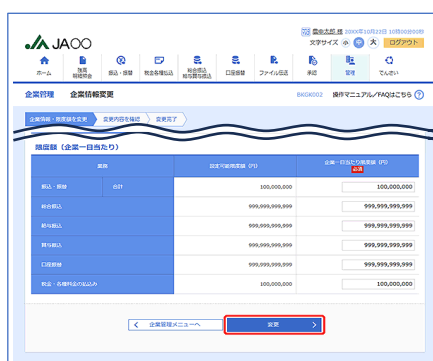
JAOO

農協太郎 様 20XX年10月22日 10時00分00秒

文字サイズ 小 中 大 ログアウト

ホーム 残高 明細照会 振込・振替 税金各種払込 総合振込 給与賞与振込 口座振替 ファイル伝送 承認 管理 でんさい

企業管理 企業情報変更 BKG0002 操作マニュアル／FAQはこちら ?

企業情報・限度額を変更 変更内容を確認 変更完了

限度額（企業一日当たり）

| 業務 | | 設定可能限度額（円） | 企業一日当たり限度額（円） 必須 |
|---|---|---|---|
| 振込・振替 | 合計 | 100,000,000 | 100,000,000 |
| 総合振込 | | 999,999,999,999 | 999,999,999,999 |
| 給与振込 | | 999,999,999,999 | 999,999,999,999 |
| 賞与振込 | | 999,999,999,999 | 999,999,999,999 |
| 口座振替 | | 999,999,999,999 | 999,999,999,999 |
| 税金・各種料金の払込み | | 100,000,000 | 100,000,000 |

< 企業管理メニューへ

変更 >